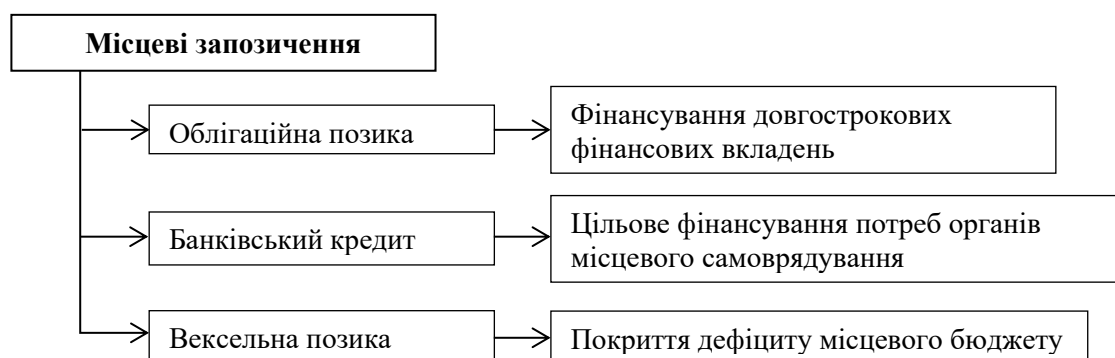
Місцеві запозичення

Облігаційна позика

Фінансування довгострокових фінансових вкладень

Банківський кредит

Цільове фінансування потреб органів місцевого самоврядування

Вексельна позика

Покриття дефіциту місцевого бюджету